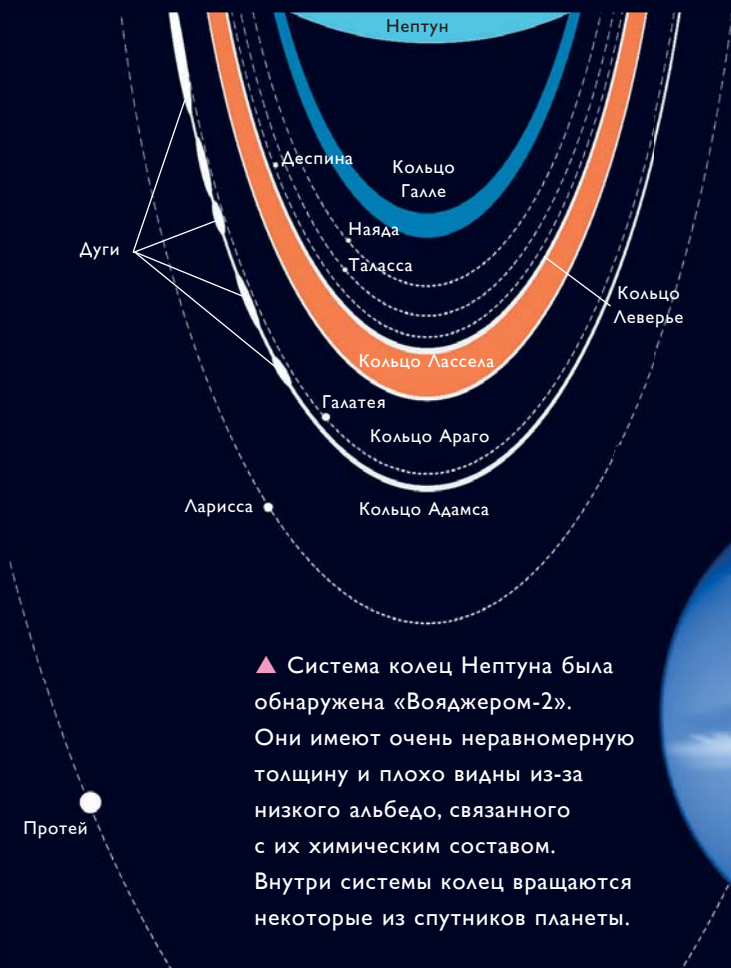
Нептун

Деспина

Кольцо Галле

Наяда

Таласса

Дуги

Кольцо Леверье

Кольцо Ласселя

Галатея

Кольцо Араго

Ларисса

Кольцо Адамса

Протей

▲ Система колец Нептуна была обнаружена «Вояджером-2». Они имеют очень неравномерную толщину и плохо видны из-за низкого альбедо, связанного с их химическим составом. Внутри системы колец вращаются некоторые из спутников планеты.